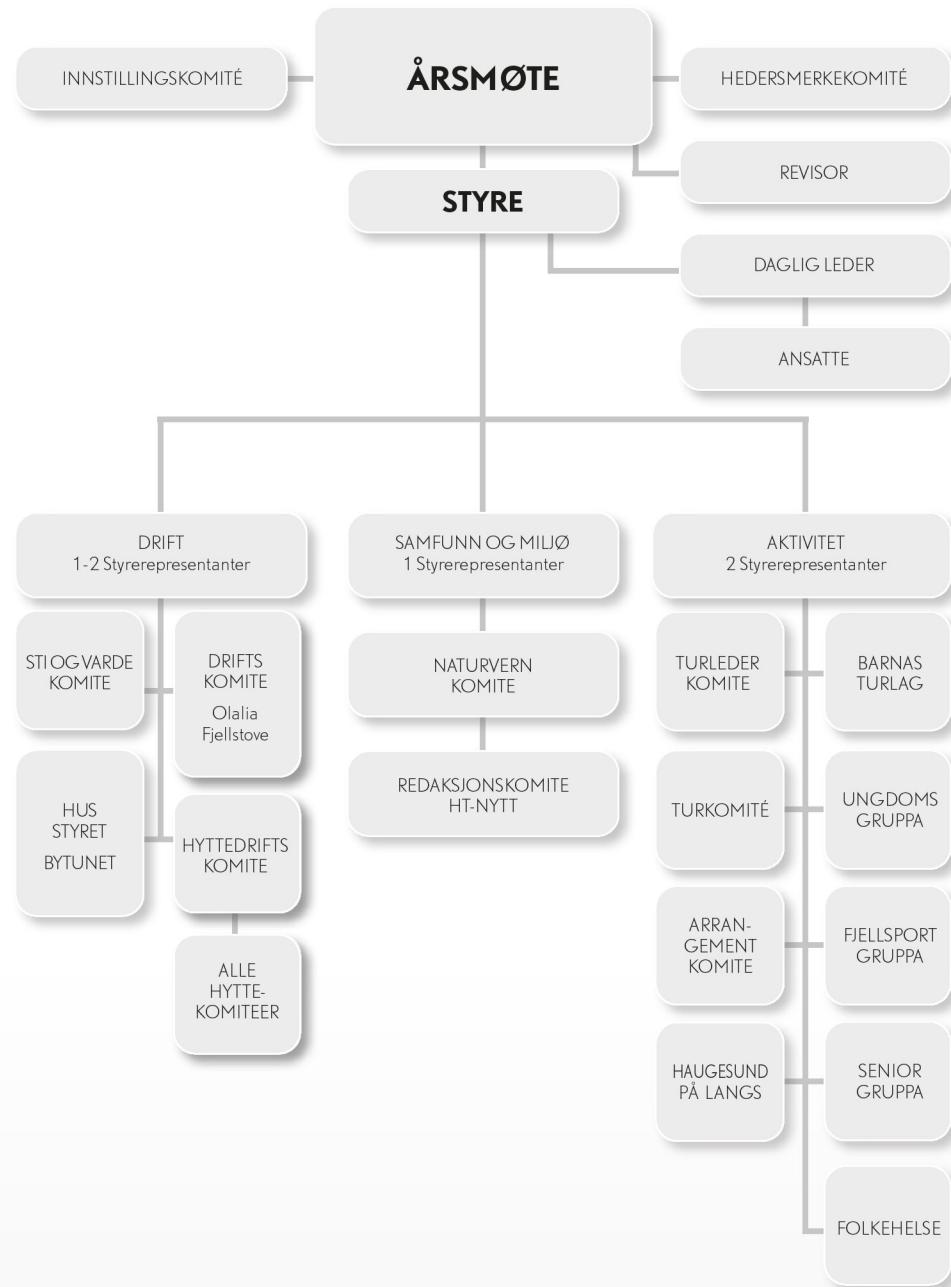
INNSTILLINGSKOMITÉ

ÅRSMØTE

HEDERSMERKEKOMITÉ

REVISOR

STYRE

DAGLIG LEDER

ANSATTE

DRIFT
1-2 Styrerepresentanter

STI OG VARDE KOMITE

DRIFTS KOMITE
Olalia Fjellstove

HUS STYRET
BYTUNET

HYTTEDRIFTS KOMITE

ALLE HYTTE-KOMITEER

SAMFUNN OG MILJØ
1 Styrerepresentanter

NATURVERN KOMITE

REDAKSJONSKOMITE HT-NYTT

AKTIVITET
2 Styrerepresentanter

TURLEDER KOMITE

BARNAS TURLAG

TURKOMITÉ

UNGDOMS GRUPPA

ARRAN-GEMENT KOMITE

FJELLSPORT GRUPPA

HAUGESUND PÅ LANGS

SENIOR GRUPPA

FOLKEHELSE